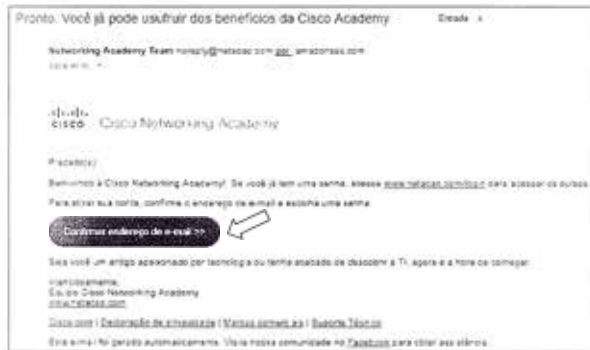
Pronto. Você já pode usufruir dos benefícios da Cisco Academy

Entrada x

Networking Academy Team noreply@netacad.com por amazonses.com

para mim

cisco Cisco Networking Academy

Prezado(a)

Bem-vindo à Cisco Networking Academy! Se você já tem uma senha, acesse www.netacad.com/login para acessar os cursos.

Para ativar sua conta, confirme o endereço de e-mail e escolha uma senha.

Confirmar endereço de e-mail >>

Seja você um antigo apaixonado por tecnologia ou tenha acabado de descobrir a TI, agora é a hora de começar.

Atenciosamente,
Equipe Cisco Networking Academy
www.netacad.com

Cisco.com | Declaração de privacidade | Marcas comerciais | Suporte Técnico

Este e-mail foi gerado automaticamente. Visite nossa comunidade no Facebook para obter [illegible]